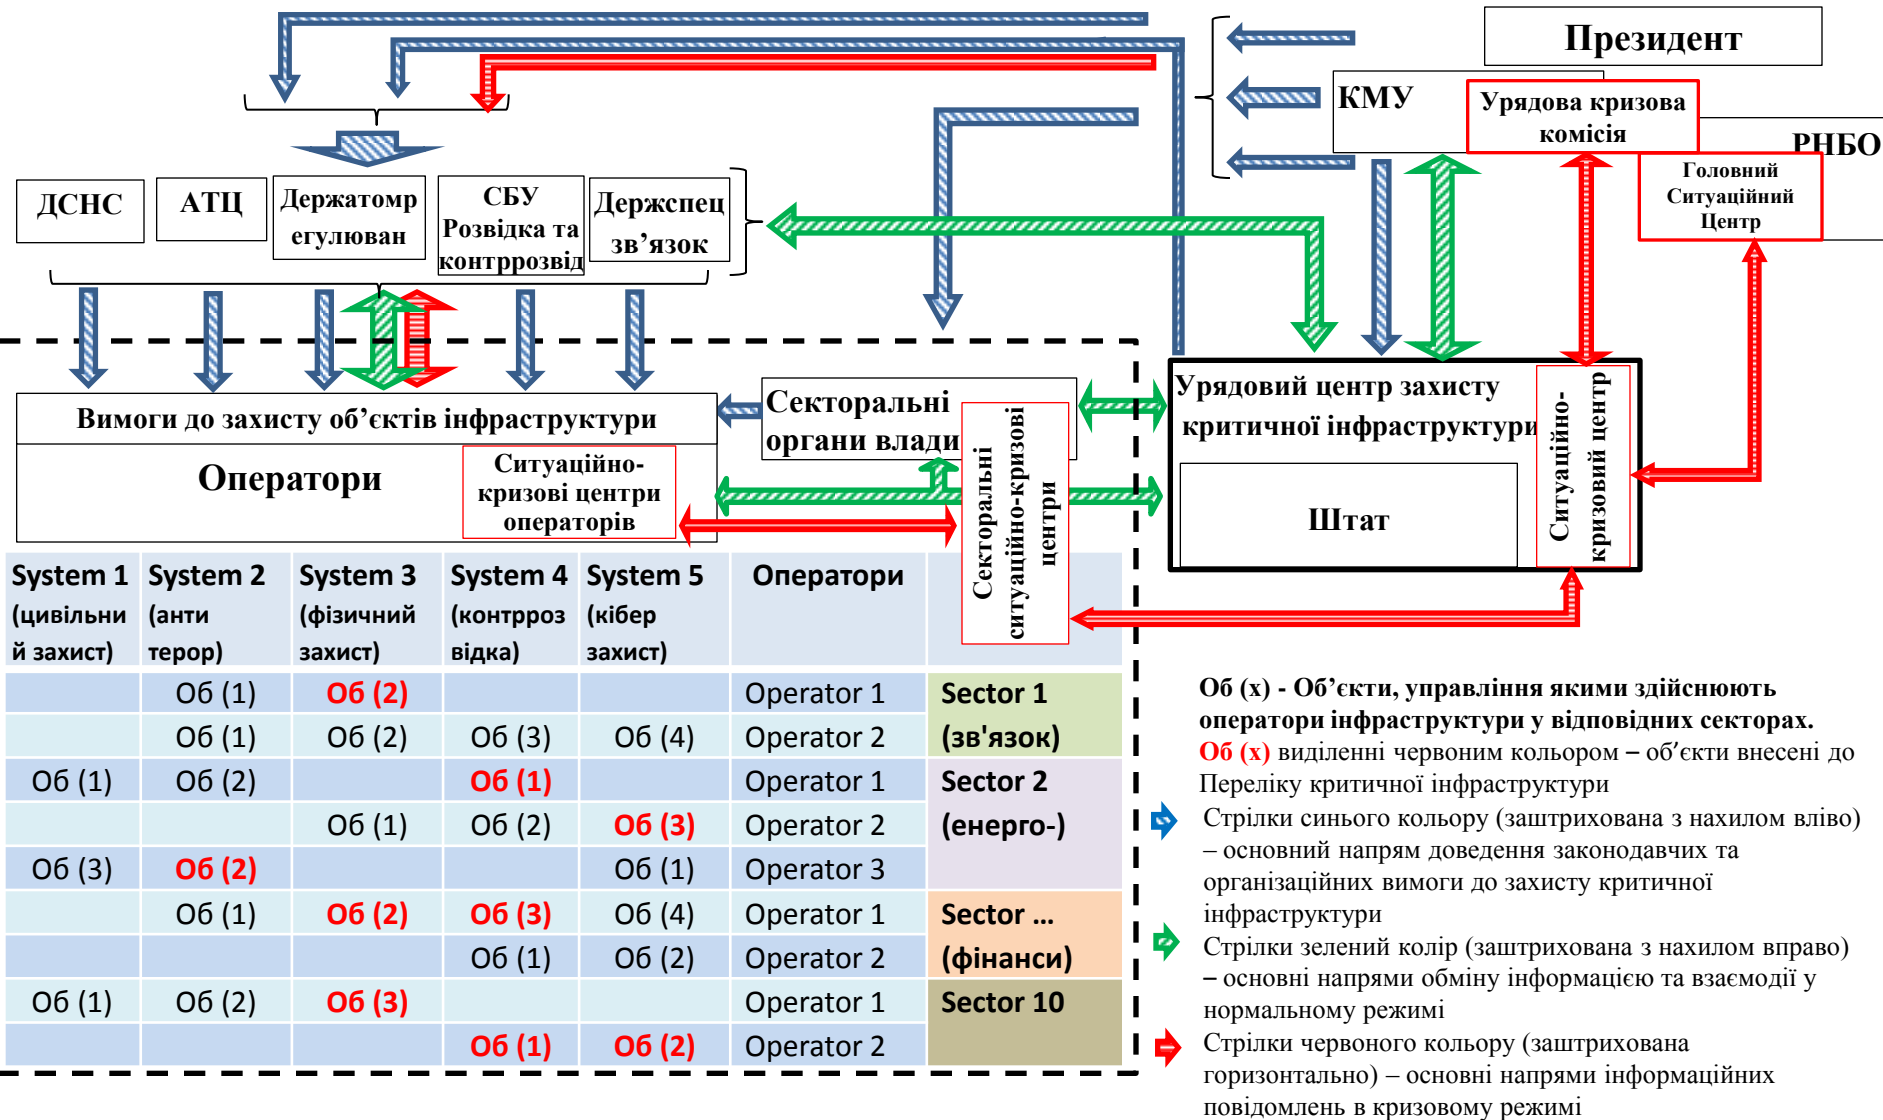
Президент

КМУ

Урядова кризова комісія

РНБО

Головний Ситуаційний Центр

ДСНС

АТЦ

Держатомрегулюван

СБУ Розвідка та контррозвід

Держспецзв’язок

Вимоги до захисту об’єктів інфраструктури

Оператори

Ситуаційно-кризові центри операторів

Секторальні органи влади

Секторальні ситуаційно-кризові центри

Урядовий центр захисту критичної інфраструктури

Штат

Ситуаційно-кризовий центр

| System 1 (цивільний захист) | System 2 (анти терор) | System 3 (фізичний захист) | System 4 (контррозвідка) | System 5 (кібер захист) | Оператори | |
|---|---|---|---|---|---|---|
| | Об (1) | Об (2) | | | Operator 1 | Sector 1 |
| | Об (1) | Об (2) | Об (3) | Об (4) | Operator 2 | (зв'язок) |
| Об (1) | Об (2) | | Об (1) | | Operator 1 | Sector 2 |
| | | Об (1) | Об (2) | Об (3) | Operator 2 | (енерго-) |
| Об (3) | Об (2) | | | Об (1) | Operator 3 | |
| | Об (1) | Об (2) | Об (3) | Об (4) | Operator 1 | Sector … |
| | | | Об (1) | Об (2) | Operator 2 | (фінанси) |
| Об (1) | Об (2) | Об (3) | | | Operator 1 | Sector 10 |
| | | | Об (1) | Об (2) | Operator 2 | |

Об (х) - Об’єкти, управління якими здійснюють оператори інфраструктури у відповідних секторах.
Об (х) виділенні червоним кольором – об’єкти внесені до Переліку критичної інфраструктури

Стрілки синього кольору (заштрихована з нахилом вліво) – основний напрям доведення законодавчих та організаційних вимоги до захисту критичної інфраструктури

Стрілки зелений колір (заштрихована з нахилом вправо) – основні напрями обміну інформацією та взаємодії у нормальному режимі

Стрілки червоного кольору (заштрихована горизонтально) – основні напрями інформаційних повідомлень в кризовому режимі